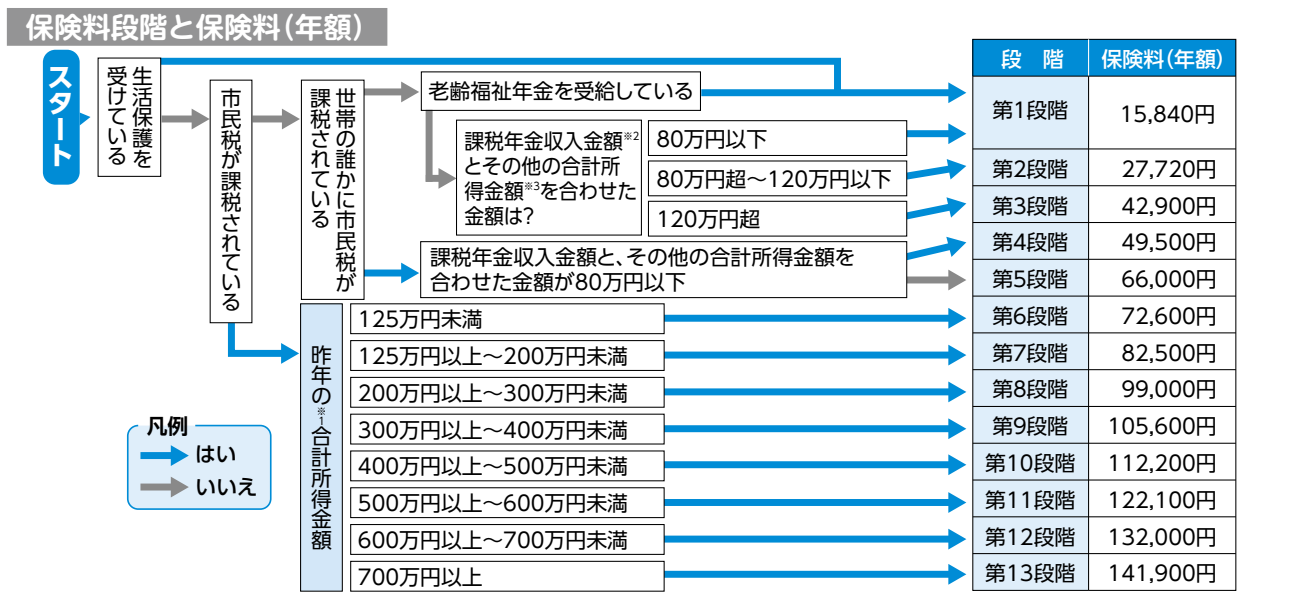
保険料段階と保険料（年額）

スタート

生活保護を受けている

市民税が課税されている

世帯の誰かに市民税が課税されている

老齢福祉年金を受給している

課税年金収入金額※2とその他の合計所得金額※3を合わせた金額は?

80万円以下

80万円超～120万円以下

120万円超

課税年金収入金額と、その他の合計所得金額を合わせた金額が80万円以下

昨年の※合計所得金額

125万円未満

125万円以上～200万円未満

200万円以上～300万円未満

300万円以上～400万円未満

400万円以上～500万円未満

500万円以上～600万円未満

600万円以上～700万円未満

700万円以上

凡例
はい
いいえ

| 段　階 | 保険料（年額） |
|---|---|
| 第1段階 | 15,840円 |
| 第2段階 | 27,720円 |
| 第3段階 | 42,900円 |
| 第4段階 | 49,500円 |
| 第5段階 | 66,000円 |
| 第6段階 | 72,600円 |
| 第7段階 | 82,500円 |
| 第8段階 | 99,000円 |
| 第9段階 | 105,600円 |
| 第10段階 | 112,200円 |
| 第11段階 | 122,100円 |
| 第12段階 | 132,000円 |
| 第13段階 | 141,900円 |